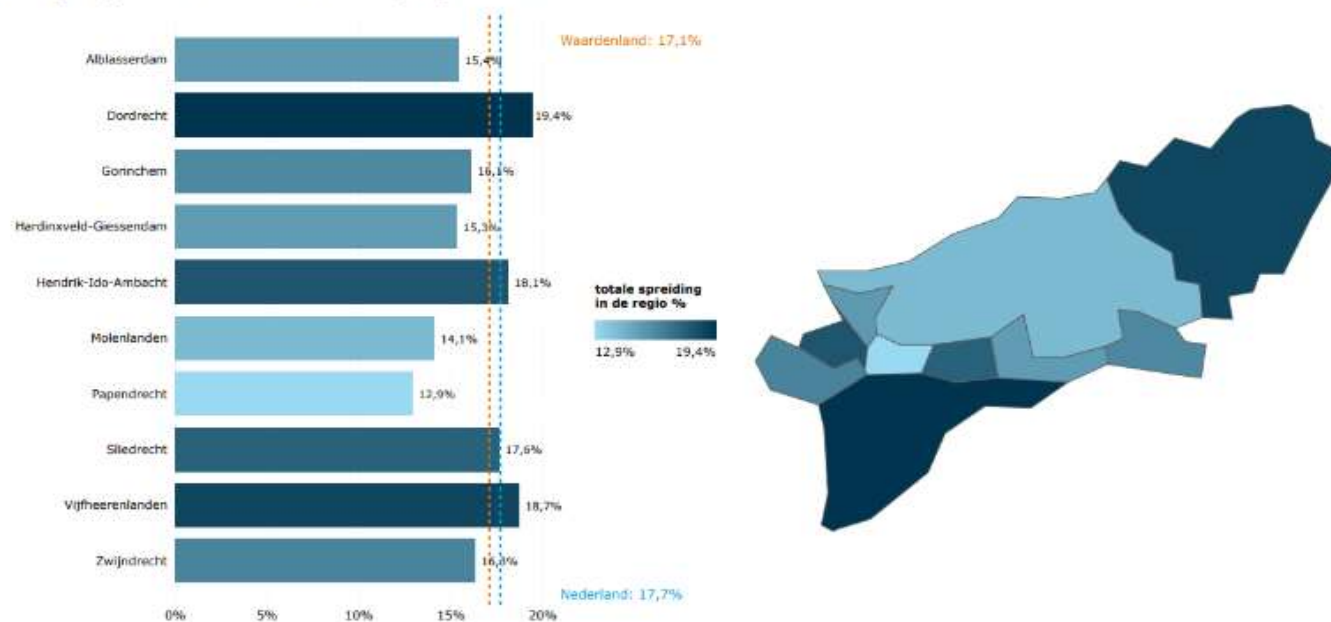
Waardenland: 17,1%

Alblasserdam 15,4%
Dordrecht 19,4%
Gorinchem 16,1%
Hardinxveld-Giessendam 15,3%
Hendrik-Ido-Ambacht 18,1%
Molenlanden 14,1%
Papendrecht 12,9%
Sliedrecht 17,6%
Vijfheerenlanden 18,7%
Zwijndrecht 16,3%

Nederland: 17,7%

0% 5% 10% 15% 20%

totale spreiding in de regio %
12,9% 19,4%